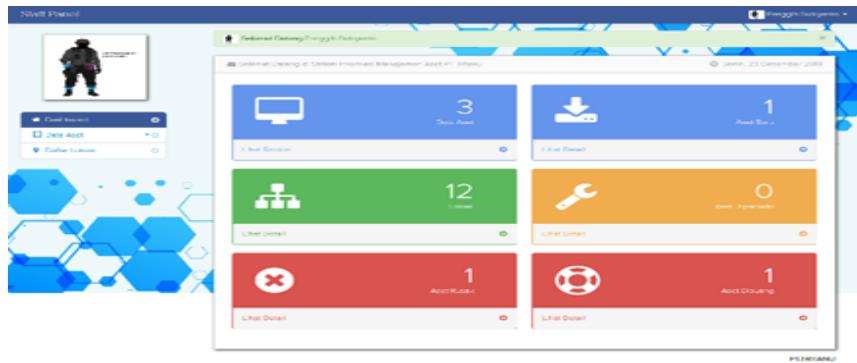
Staff Panel

Pranggih Sutrisno

Selamat Datang Pranggih Sutrisno

Dashboard

Data Aset

Daftar Lokasi

Selamat Datang di Sistem Informasi Manajemen Aset PT. Meru

Senin, 23 Desember 2019

3

Data Aset

Lihat Detail

1

Aset Baru

Lihat Detail

12

Lokasi

Lihat Detail

0

Aset Diperbaiki

Lihat Detail

1

Aset Rusak

Lihat Detail

1

Aset Dibuang

Lihat Detail